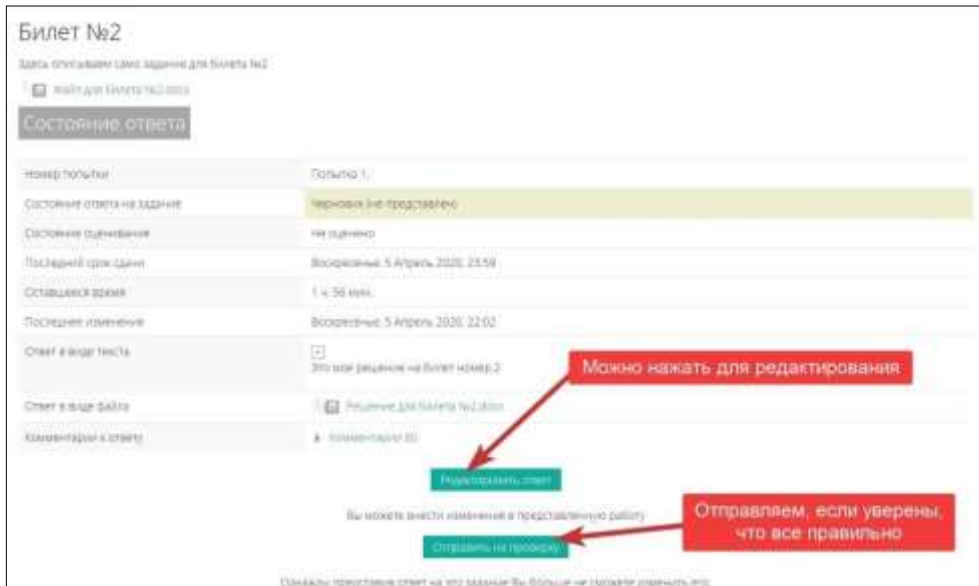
Билет №2

Здесь описываем само задание для билета №2

Файл для билета №2.docx

Состояние ответа

| | |
|---|---|
| Номер попытки | Попытка 1. |
| Состояние ответа на задание | Черновик (не представлено) |
| Состояние оценивания | Не оценено |
| Последний срок сдачи | Воскресенье, 5 Апрель 2020, 23:59 |
| Оставшееся время | 1 ч. 56 мин. |
| Последнее изменение | Воскресенье, 5 Апрель 2020, 22:02 |
| Ответ в виде текста | Это мое решение на билет номер 2 |
| Ответ в виде файла | Решение для билета №2.docx |
| Комментарии к ответу | Комментарии (0) |

Можно нажать для редактирования

Редактировать ответ

Вы можете внести изменения в представленную работу

Отправляем, если уверены, что все правильно

Отправить на проверку

Однажды представив ответ на это задание Вы больше не сможете изменить его.